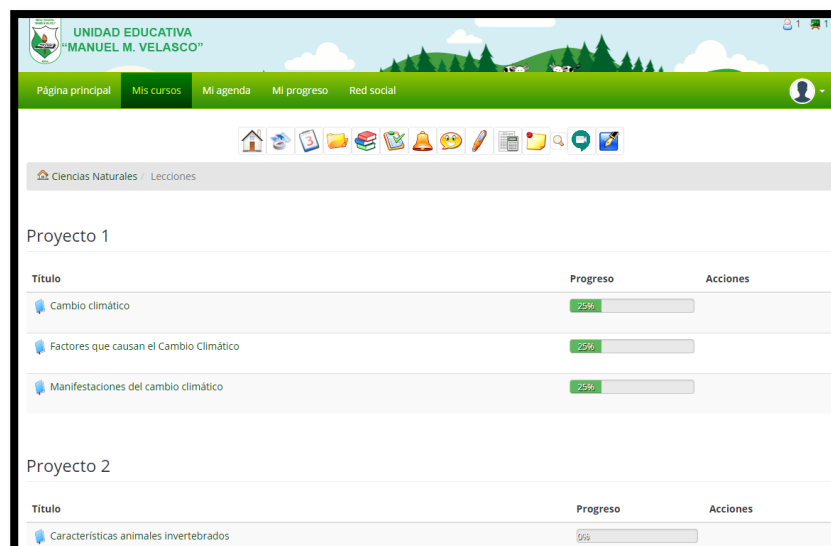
UNIDAD EDUCATIVA
"MANUEL M. VELASCO"

1 1

Página principal Mis cursos Mi agenda Mi progreso Red social

Ciencias Naturales / Lecciones

Proyecto 1

| Título | Progreso | Acciones |
|---|---|---|
| Cambio climático | 25% | |
| Factores que causan el Cambio Climático | 25% | |
| Manifestaciones del cambio climático | 25% | |

Proyecto 2

| Título | Progreso | Acciones |
|---|---|---|
| Características animales invertebrados | 0% | |